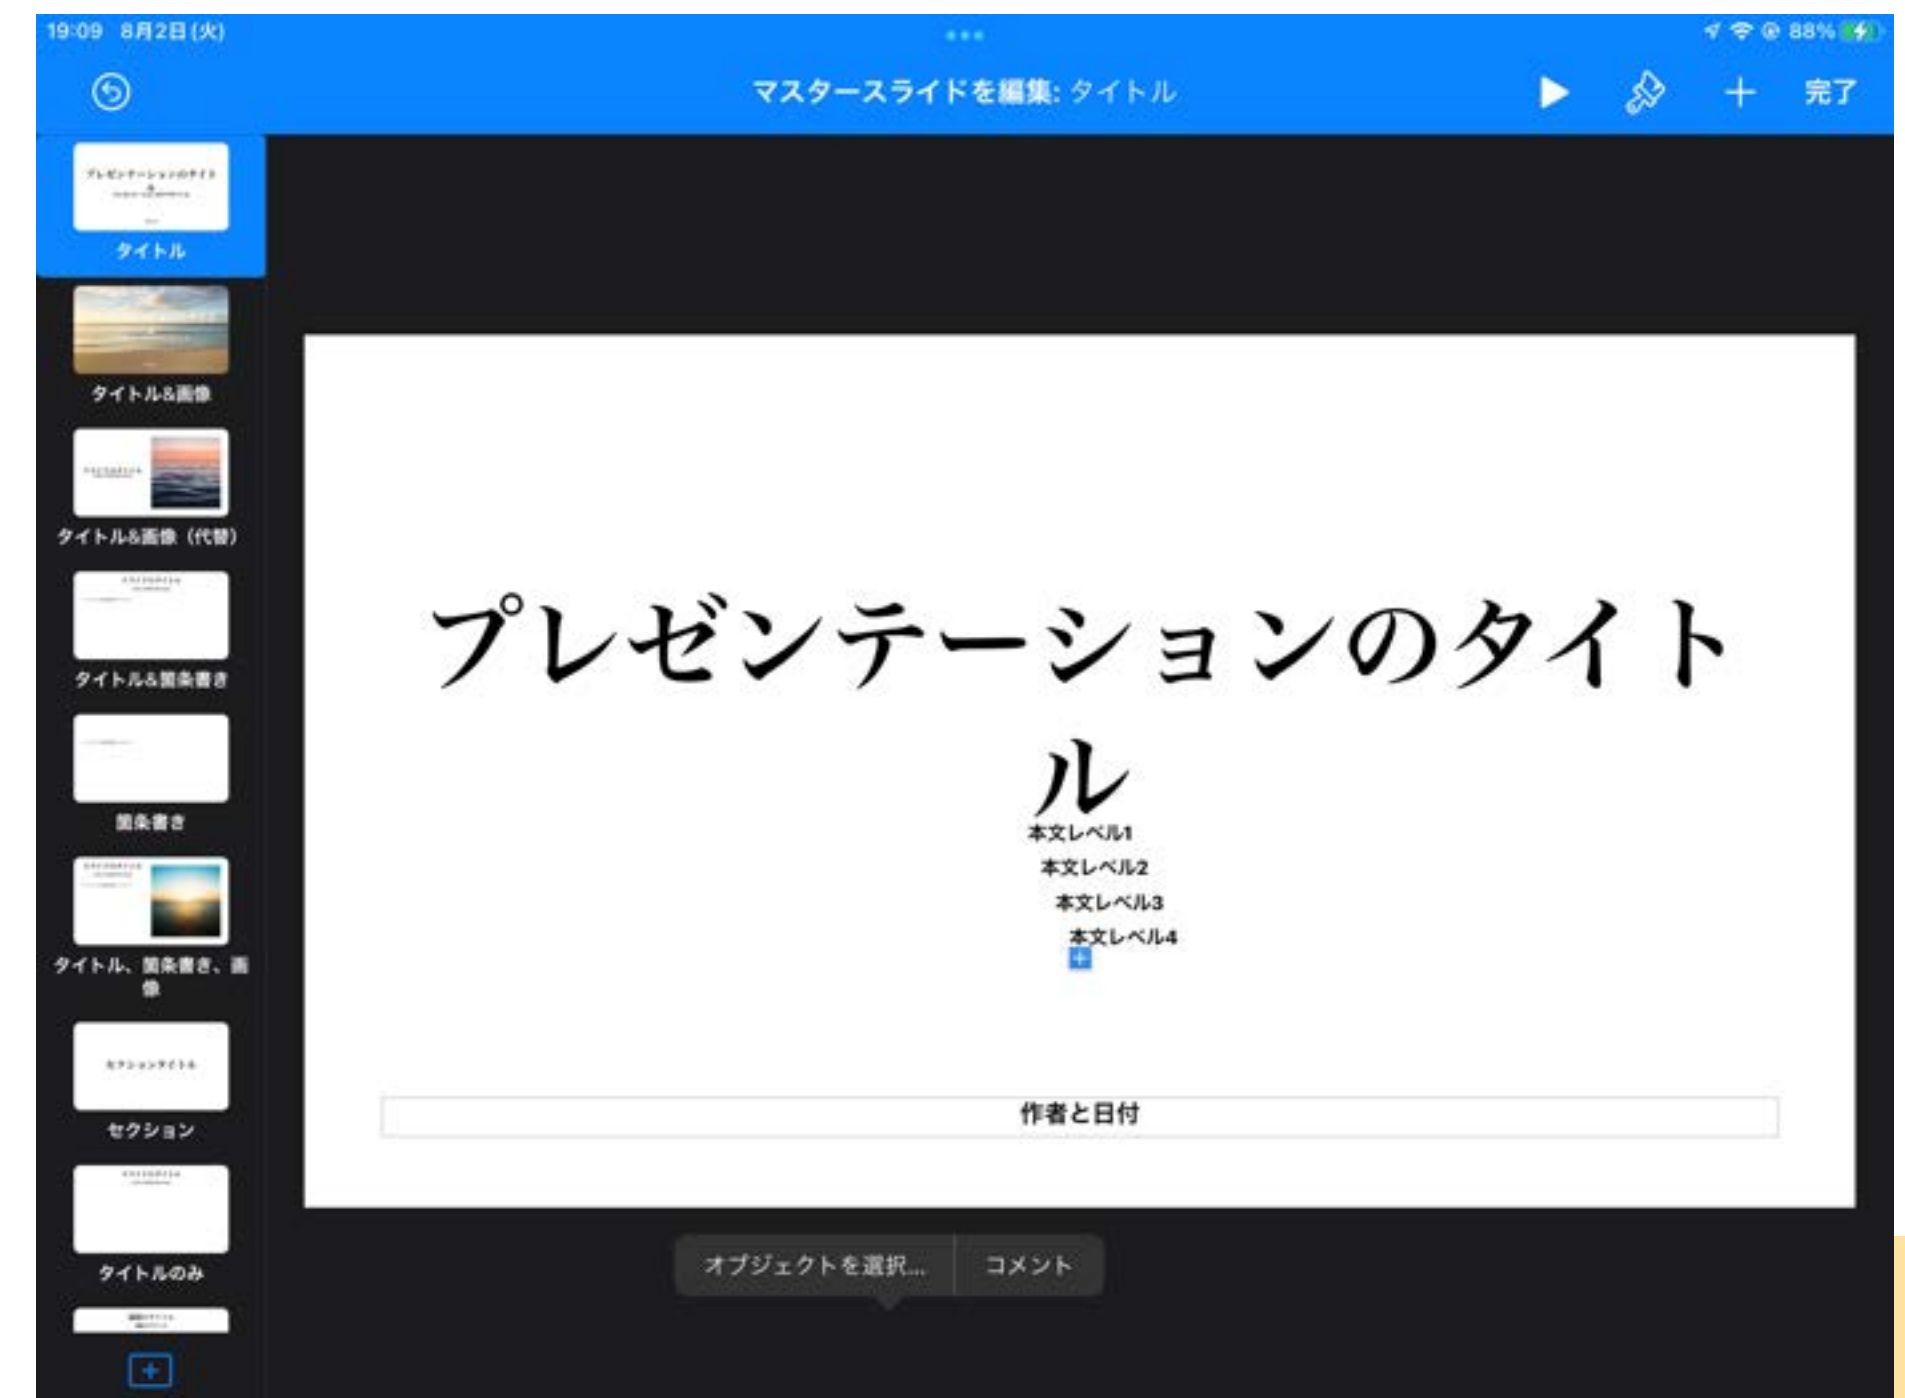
19:09 8月2日(火)

88%

マスタースライドを編集: タイトル

完了

タイトル

タイトル&画像

タイトル&画像（代替）

タイトル&箇条書き

箇条書き

タイトル、箇条書き、画像

セクション

タイトルのみ

プレゼンテーションのタイトル

本文レベル1

本文レベル2

本文レベル3

本文レベル4

作者と日付

オブジェクトを選択...

コメント